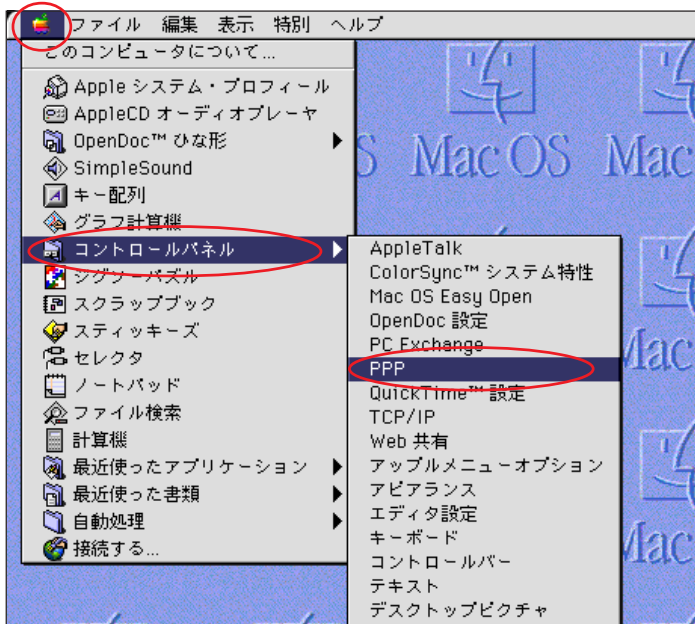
ファイル 編集 表示 特別 ヘルプ

このコンピュータについて...
Apple システム・プロフィール
AppleCD オーディオプレーヤ
OpenDoc™ ひな形
SimpleSound
キー配列
グラフ計算機
コントロールパネル
ジグソーパズル
スクラップブック
スティッキーズ
セレクタ
ノートパッド
ファイル検索
計算機
最近使ったアプリケーション
最近使った書類
自動処理
接続する...

AppleTalk
ColorSync™ システム特性
Mac OS Easy Open
OpenDoc 設定
PC Exchange
PPP
QuickTime™ 設定
TCP/IP
Web 共有
アップルメニューオプション
アピアランス
エディタ設定
キーボード
コントロールバー
テキスト
デスクトップピクチャ

Mac OS
Mac OS